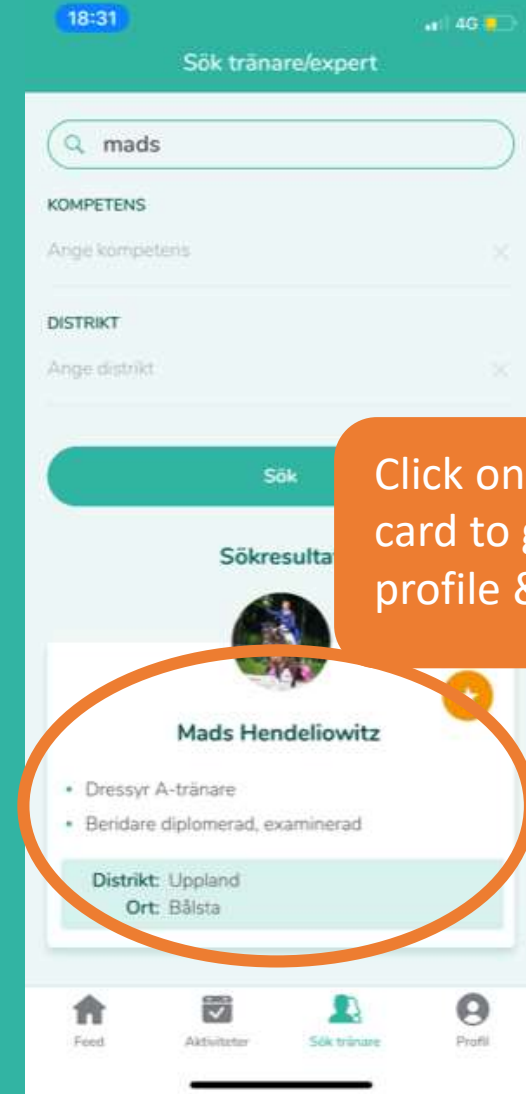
18:31
4G

Sök tränare/expert

mads

KOMPETENS

Ange kompetens

DISTRIKT

Ange distrikt

Sök

Click on card to g profile &

Sökresulta

Mads Hendeliowitz

• Dressyr A-tränare
• Beridare diplomerad, examinerad

Distrikt: Uppland
Ort: Bålsta

Feed
Aktiviteter
Sök tränare
Profil